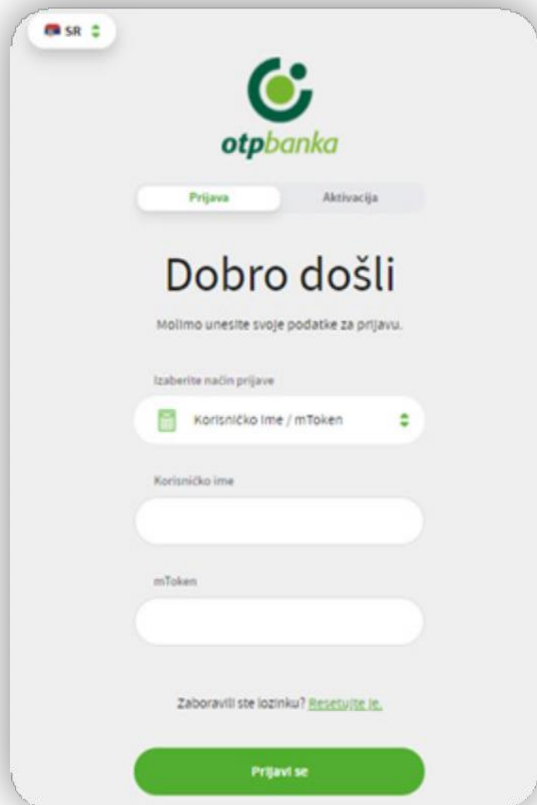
SR

otpbanka

Prijava

Aktivacija

Dobro došli

Molimo unesite svoje podatke za prijavu.

Izaberite način prijave

Korisničko ime / mToken

Korisničko ime

mToken

Zaboravili ste lozinku? Resetujte je.

Prijavi se